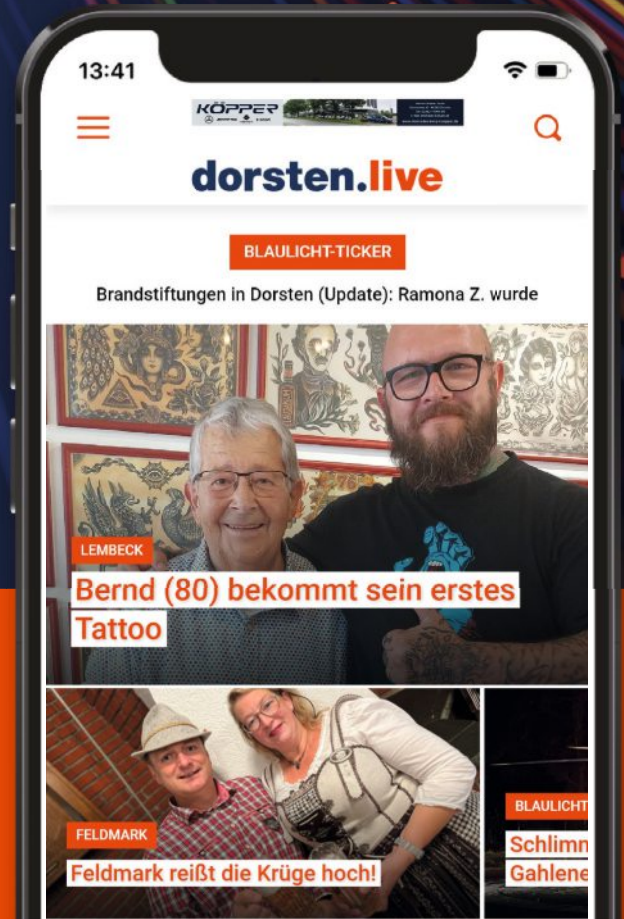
13:41

KÖPPER

dorsten.live

BLAULICHT-TICKER

Brandstiftungen in Dorsten (Update): Ramona Z. wurde

LEMBECK

Bernd (80) bekommt sein erstes Tattoo

FELDMARK

Feldmark reißt die Krüge hoch!

BLAULICHT

Schlimn Gahlene